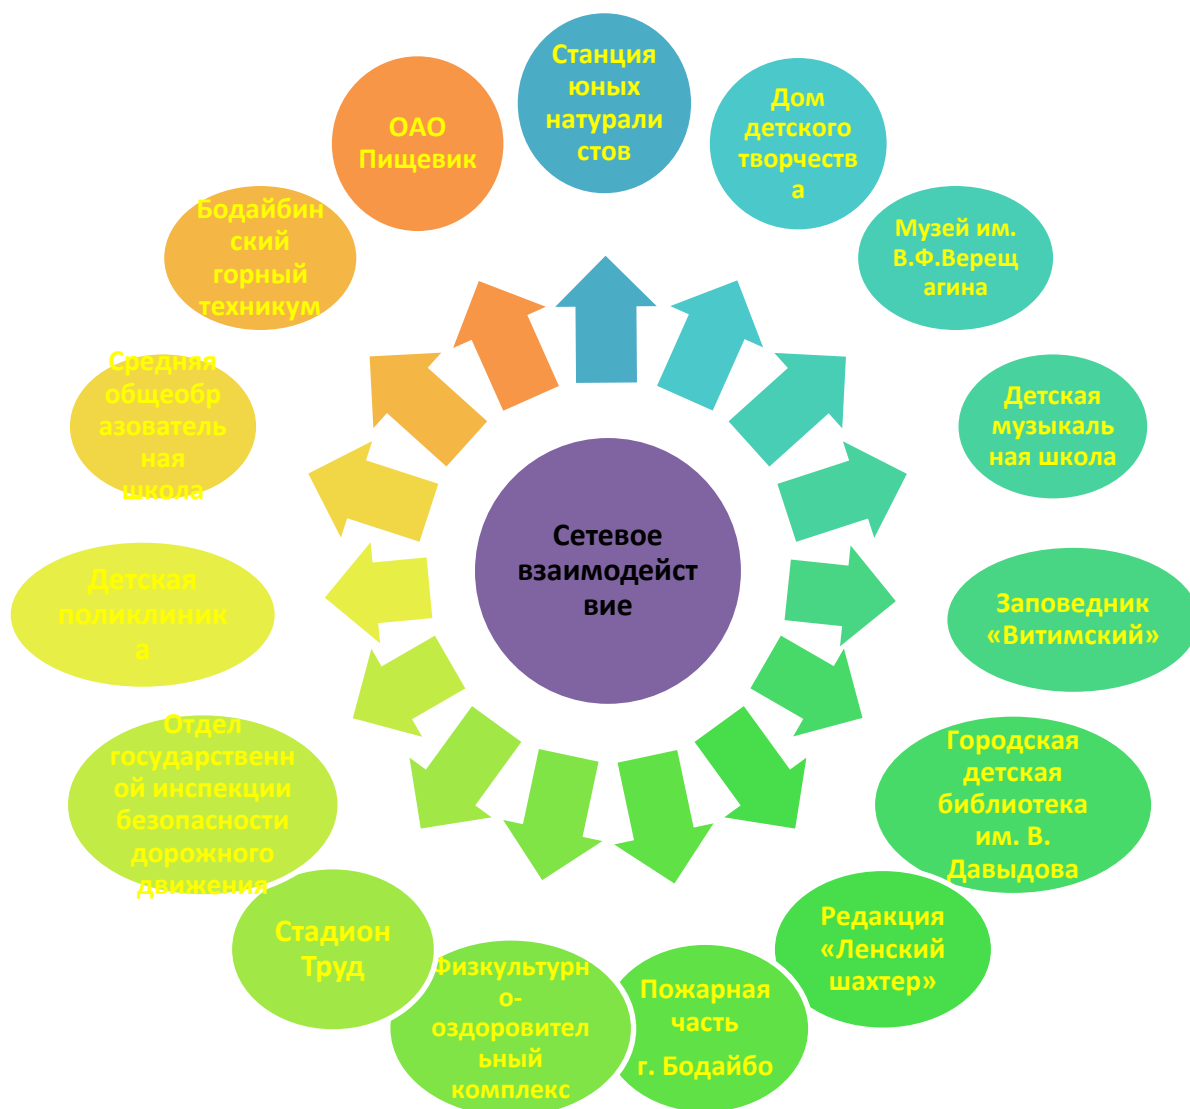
Сетевое взаимодействие

Станция юных натуралистов

Дом детского творчества

Музей им. В.Ф.Верещагина

Детская музыкальная школа

Заповедник «Витимский»

Городская детская библиотека им. В. Давыдова

Редакция «Ленский шахтер»

Пожарная часть г. Бодайбо

Физкультурно-оздоровительный комплекс

Стадион Труд

Отдел государственной инспекции безопасности дорожного движения

Детская поликлиника

Средняя общеобразовательная школа

Бодайбинский горный техникум

ОАО Пищевик